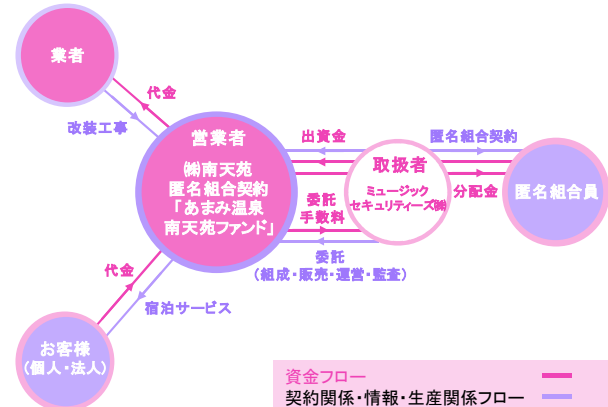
業者

代金

改装工事

営業者

㈱南天苑
匿名組合契約
「あまみ温泉
南天苑ファンド」

出資金

委託
手数料

委託
（組成・販売・運営・監査）

取扱者

ミュージック
セキュリティーズ㈱

匿名組合契約

分配金

匿名組合員

代金

宿泊サービス

お客様
（個人・法人）

資金フロー

契約関係・情報・生産関係フロー